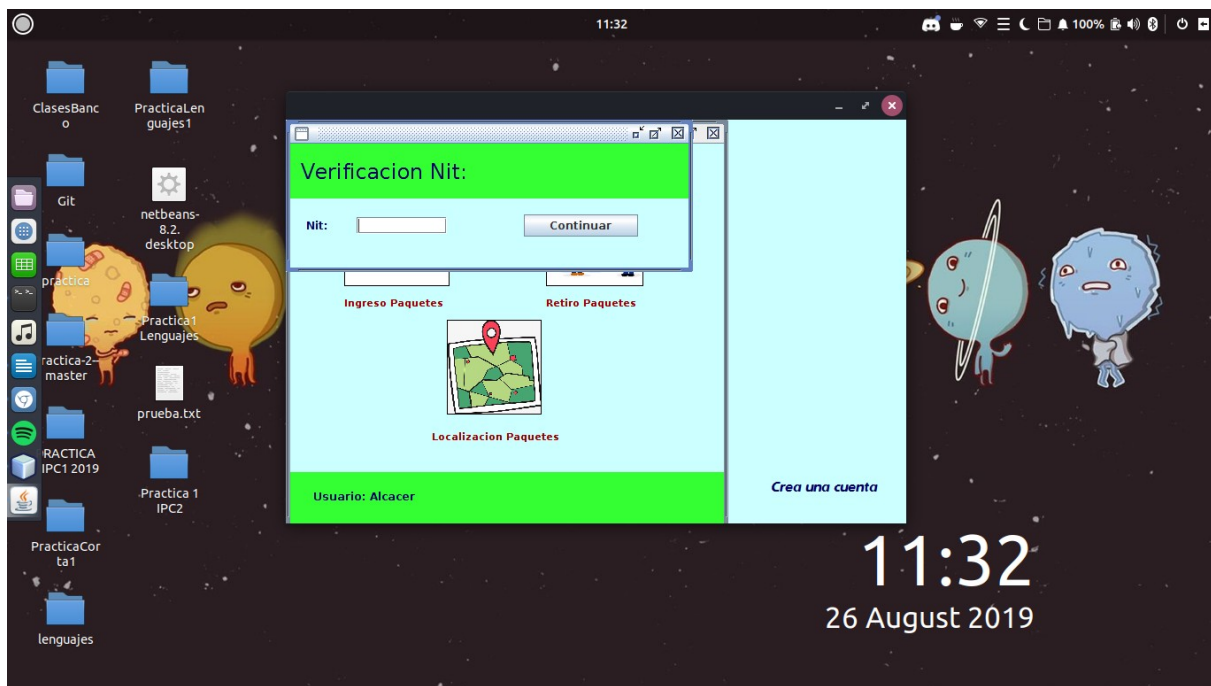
11:32

100%

ClasesBanco

PracticaLenguajes1

Git

netbeans-8.2.desktop

practica

Practica1 Lenguajes

ractica-2-master

prueba.txt

RACTICA IPC1 2019

Practica 1 IPC2

PracticaCorta1

lenguajes

Verificacion Nit:

Nit:

Continuar

Ingreso Paquetes

Retiro Paquetes

Localizacion Paquetes

Usuario: Alcacer

Crea una cuenta

11:32

26 August 2019